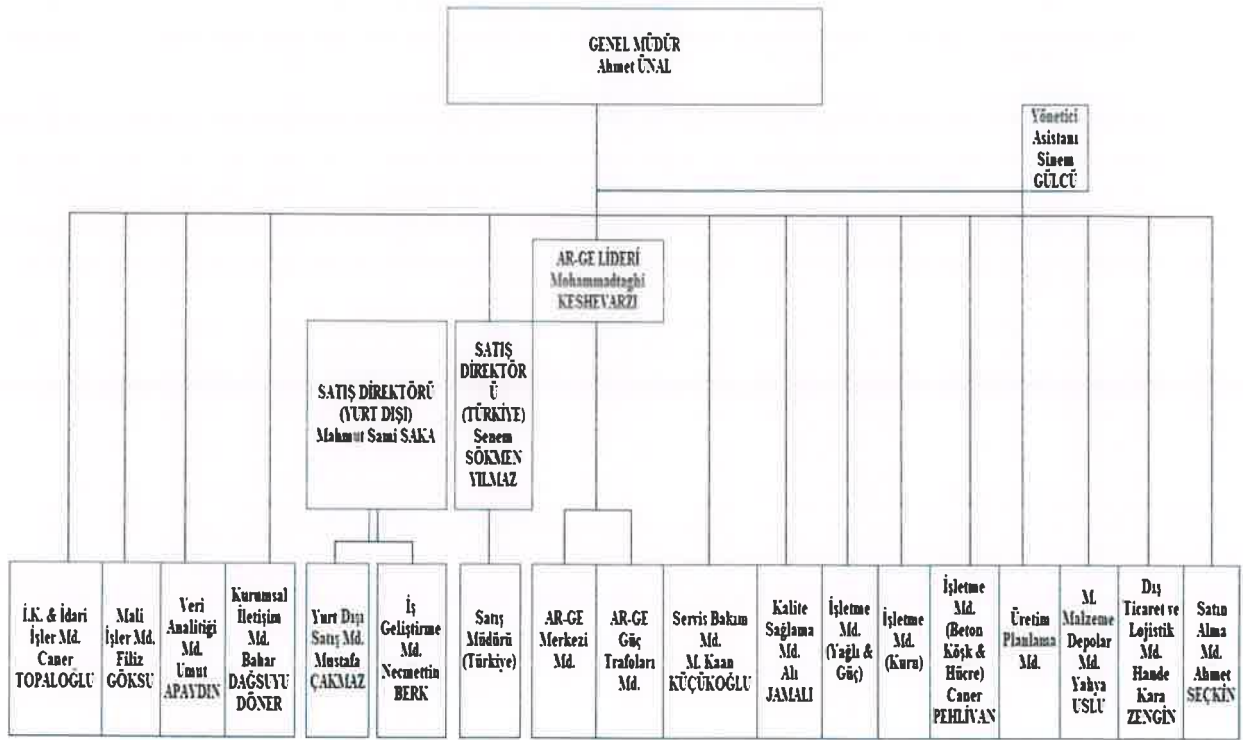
GENEL MÜDÜR
Ahmet ÜNAL

Yönetici Asistanı Sinem GÜLCÜ

AR-GE LİDERİ Mohammadtaghi KESHEVARZI

SATIŞ DİREKTÖRÜ (YURT DIŞI) Mahmut Sami SAKA

SATIŞ DİREKTÖRÜ (TÜRKİYE) Senem SÖKMEN YILMAZ

İ.K. & İdari İşler Md. Caner TOPALOĞLU

Mali İşler Md. Filiz GÖKSU

Veri Analitiği Md. Umut APAYDIN

Kurumsal İletişim Md. Bahar DAĞSUYU DÖNER

Yurt Dışı Satış Md. Mustafa ÇAKMAZ

İş Geliştirme Md. Necmettin BERK

Satış Müdürü (Türkiye)

AR-GE Merkezi Md.

AR-GE Güç Trafoları Md.

Servis Bakım Md. M. Kaan KÜÇÜKOĞLU

Kalite Sağlama Md. Ali JAMALI

İşletme Md. (Yağlı & Güç)

İşletme Md. (Kuru)

İşletme Md. (Beton Köşk & Hücre) Caner PEHLİVAN

Üretim Planlama Md.

M. Malzeme Depolar Md. Yahya USLU

Dış Ticaret ve Lojistik Md. Hande Kara ZENGİN

Satın Alma Md. Ahmet SEÇKİN